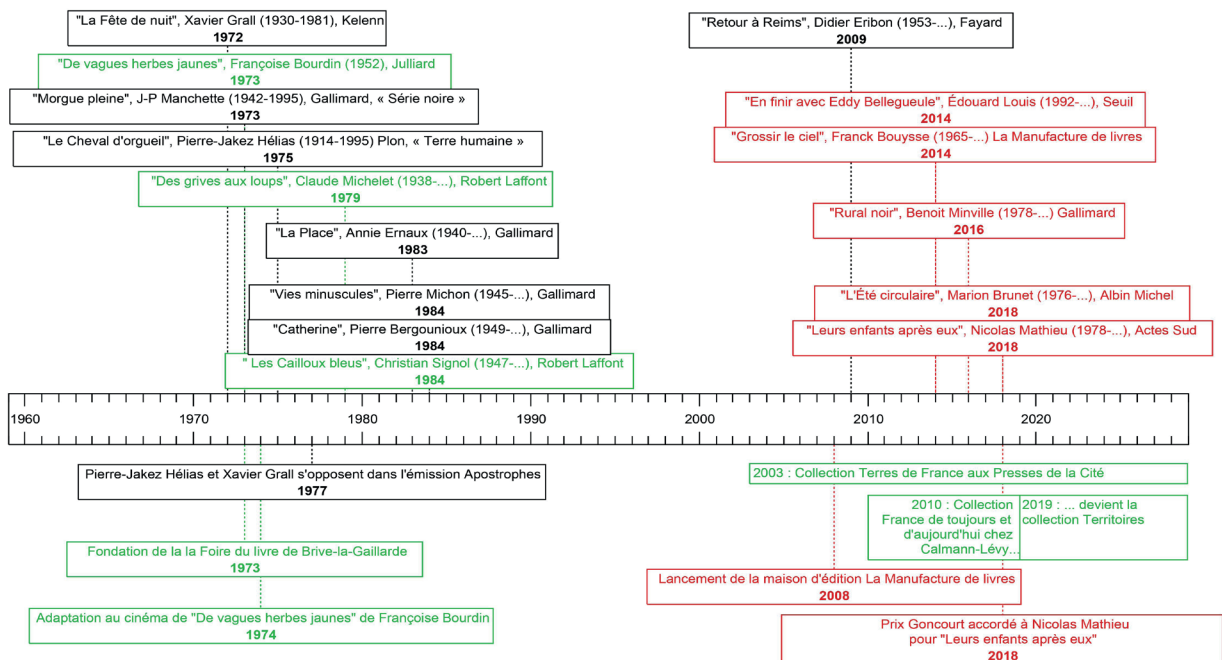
"La Fête de nuit", Xavier Grall (1930-1981), Kelenn
1972

"De vagues herbes jaunes", Françoise Bourdin (1952), Julliard
1973

"Morgue pleine", J-P Manchette (1942-1995), Gallimard, « Série noire »
1973

"Le Cheval d'orgueil", Pierre-Jakez Hélias (1914-1995) Plon, « Terre humaine »
1975

"Des grives aux loups", Claude Michelet (1938-...), Robert Laffont
1979

"La Place", Annie Ernaux (1940-...), Gallimard
1983

"Vies minuscules", Pierre Michon (1945-...), Gallimard
1984

"Catherine", Pierre Bergounioux (1949-...), Gallimard
1984

" Les Cailloux bleus", Christian Signol (1947-...), Robert Laffont
1984

"Retour à Reims", Didier Eribon (1953-...), Fayard
2009

"En finir avec Eddy Bellegueule", Édouard Louis (1992-...), Seuil
2014

"Grossir le ciel", Franck Bouysse (1965-...) La Manufacture de livres
2014

"Rural noir", Benoit Minville (1978-...) Gallimard
2016

"L'Été circulaire", Marion Brunet (1976-...), Albin Michel
2018

"Leurs enfants après eux", Nicolas Mathieu (1978-...), Actes Sud
2018

1960 1970 1980 1990 2000 2010 2020

Pierre-Jakez Hélias et Xavier Grall s'opposent dans l'émission Apostrophes
1977

Fondation de la la Foire du livre de Brive-la-Gaillarde
1973

Adaptation au cinéma de "De vagues herbes jaunes" de Françoise Bourdin
1974

2003 : Collection Terres de France aux Presses de la Cité

2010 : Collection France de toujours et d'aujourd'hui chez Calmann-Lévy...

2019 : ... devient la collection Territoires

Lancement de la maison d'édition La Manufacture de livres
2008

Prix Goncourt accordé à Nicolas Mathieu pour "Leurs enfants après eux"
2018